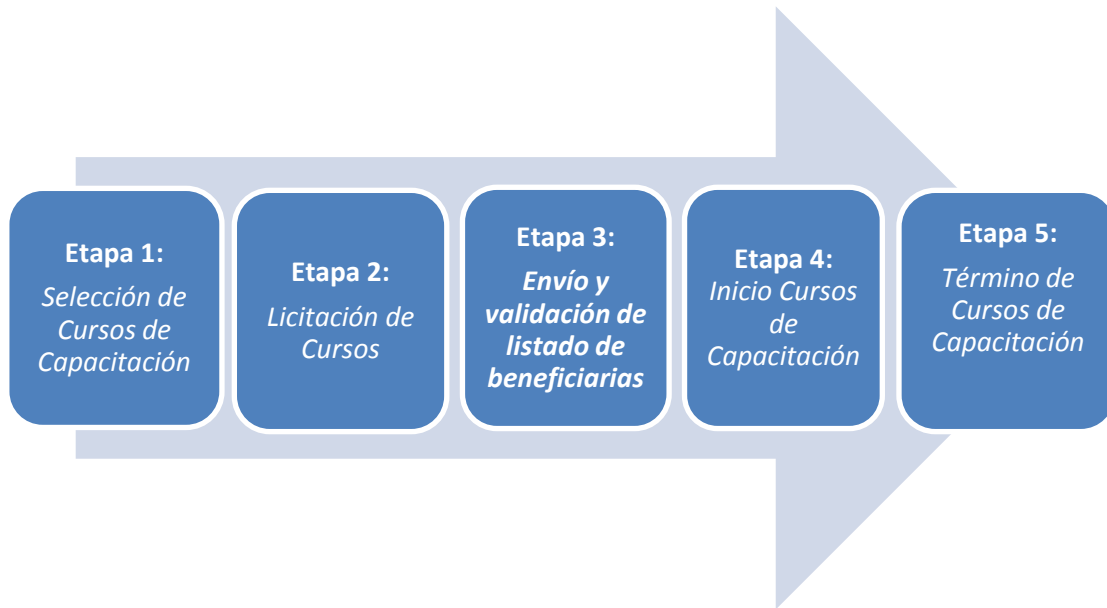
Etapa 1:
Selección de Cursos de Capacitación

Etapa 2:
Licitación de Cursos

Etapa 3:
Envío y validación de listado de beneficiarias

Etapa 4:
Inicio Cursos de Capacitación

Etapa 5:
Término de Cursos de Capacitación